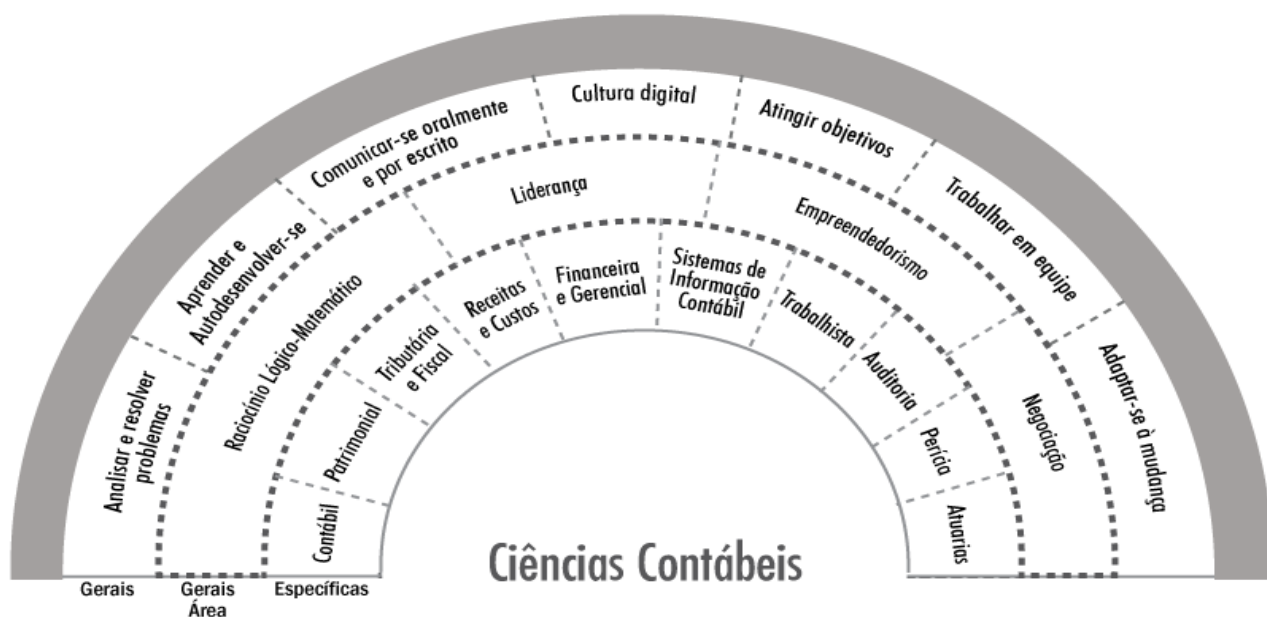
Analisar e resolver problemas

Aprender e Autodesenvolver-se

Comunicar-se oralmente e por escrito

Cultura digital

Atingir objetivos

Trabalhar em equipe

Adaptar-se à mudança

Raciocínio Lógico-Matemático

Liderança

Empreendedorismo

Negociação

Contábil

Patrimonial

Tributária e Fiscal

Receitas e Custos

Financeira e Gerencial

Sistemas de Informação Contábil

Trabalhista

Auditoria

Perícia

Atuarias

Ciências Contábeis

Gerais

Gerais Área

Específicas